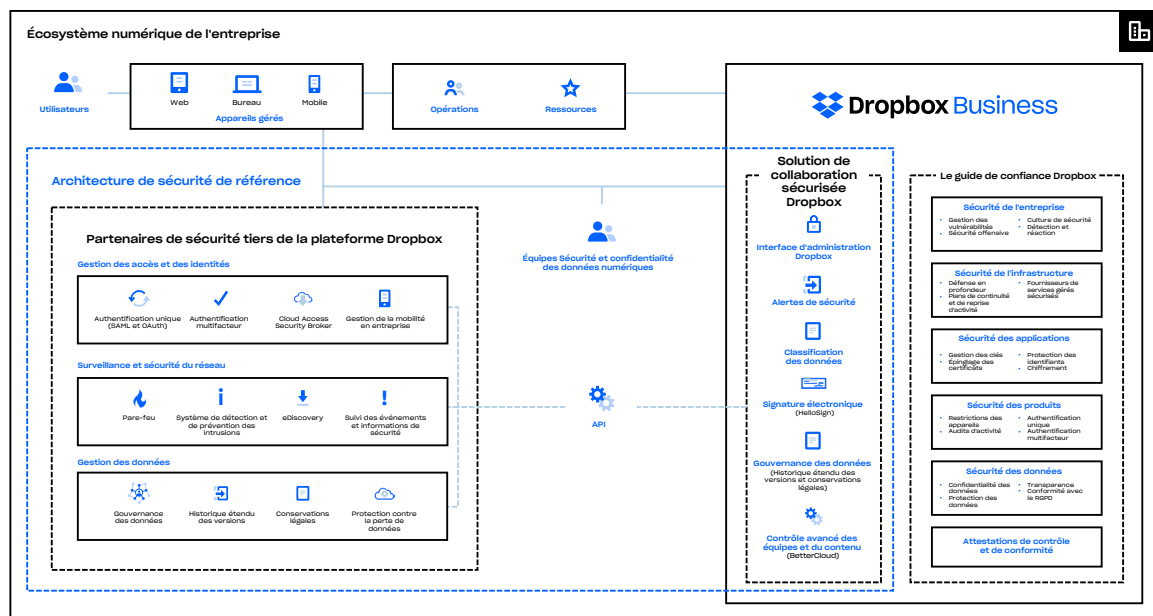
Écosystème numérique de l'entreprise

Utilisateurs

Web
Bureau
Mobile
Appareils gérés

Opérations
Ressources

Dropbox Business

Architecture de sécurité de référence

Partenaires de sécurité tiers de la plateforme Dropbox

Gestion des accès et des identités

Authentification unique (SAML et OAuth)
Authentification multifacteur
Cloud Access Security Broker
Gestion de la mobilité en entreprise

Surveillance et sécurité du réseau

Pare-feu
Système de détection et de prévention des intrusions
eDiscovery
Suivi des événements et informations de sécurité

Gestion des données

Gouvernance des données
Historique étendu des versions
Conservations légales
Protection contre la perte de données

Équipes Sécurité et confidentialité des données numériques

API

Solution de collaboration sécurisée Dropbox

Interface d'administration Dropbox

Alertes de sécurité

Classification des données

Signature électronique (HelloSign)

Gouvernance des données (Historique étendu des versions et conservations légales)

Contrôle avancé des équipes et du contenu (BetterCloud)

Le guide de confiance Dropbox

Sécurité de l'entreprise
• Gestion des vulnérabilités
• Sécurité offensive
• Culture de sécurité
• Détection et réaction

Sécurité de l'infrastructure
• Défense en profondeur
• Plans de continuité et de reprise d'activité
• Fournisseurs de services gérés sécurisés

Sécurité des applications
• Gestion des clés
• Épinglage des certificats
• Protection des identifiants
• Chiffrement

Sécurité des produits
• Restrictions des appareils
• Audits d'activité
• Authentification unique
• Authentification multifacteur

Sécurité des données
• Confidentialité des données
• Protection des données
• Transparence
• Conformité avec le RGPD

Attestations de contrôle et de conformité